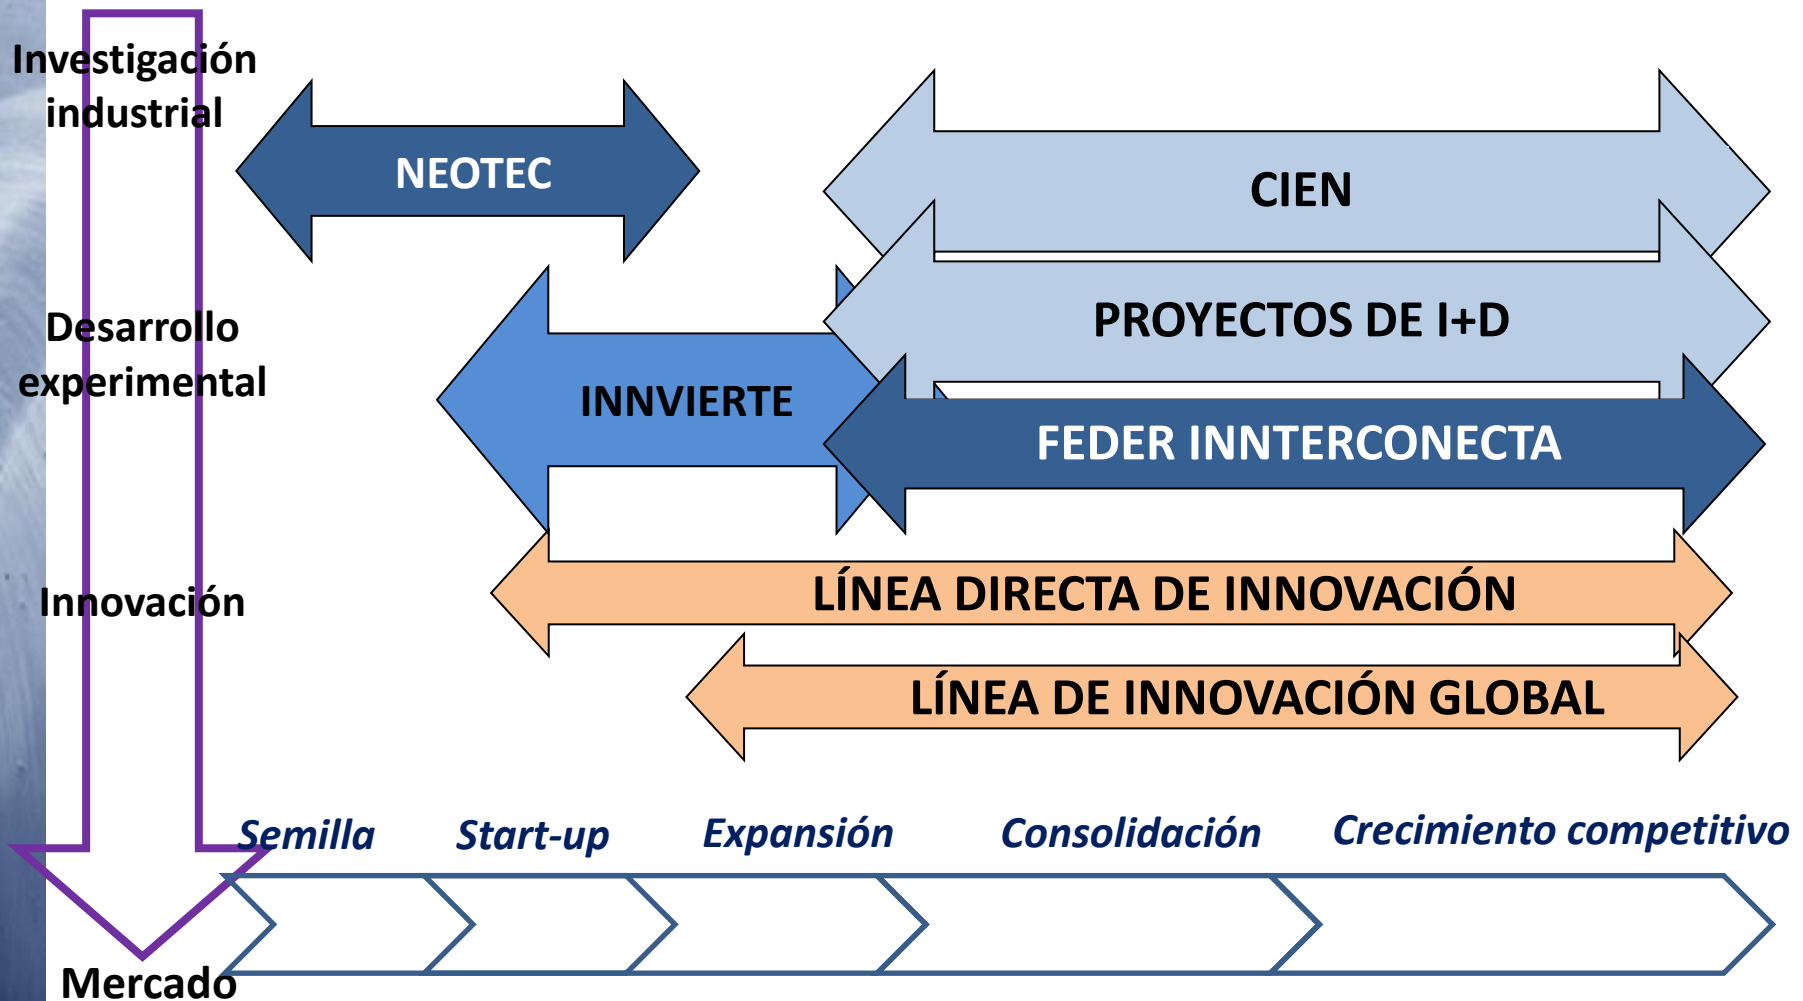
Investigación industrial

NEOTEC

CIEN

PROYECTOS DE I+D

Desarrollo experimental

INNVIERTE

FEDER INNTERCONECTA

Innovación

LÍNEA DIRECTA DE INNOVACIÓN

LÍNEA DE INNOVACIÓN GLOBAL

Semilla

Start-up

Expansión

Consolidación

Crecimiento competitivo

Mercado